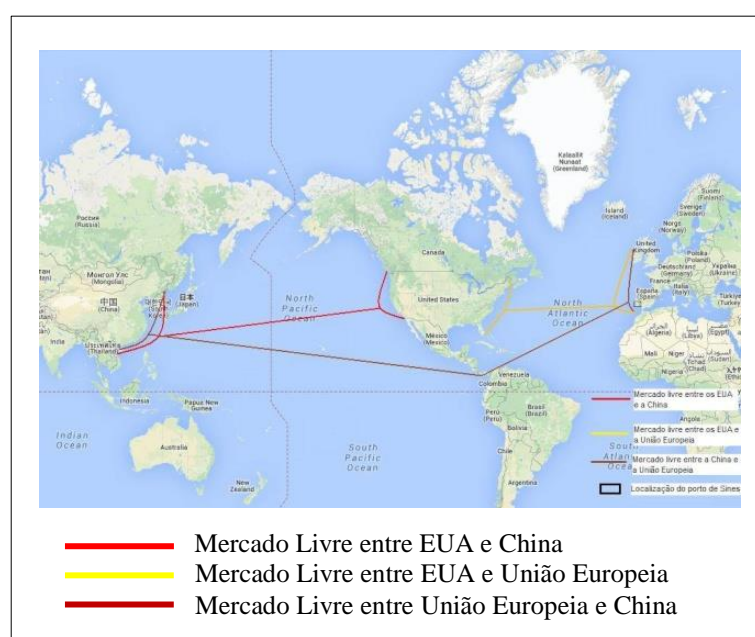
Kalaallit Nunaat (Greenland)

Россия (Russia)

Монгол Улс (Mongolia)

中国 (China)

日本 (Japan)

India

Thailand

Indonesia

Papua New Guinea

Australia

New Zealand

Indian Ocean

North Pacific Ocean

South Pacific Ocean

Canada

United States

México (Mexico)

Venezuela

Colombia

Perú (Peru)

Brasil (Brazil)

Bolivia

Chile

Argentina

North Atlantic Ocean

South Atlantic Ocean

Ísland (Iceland)

Suomi (Finland)

Sverige (Sweden)

Norge (Norway)

United Kingdom

Polska (Poland)

Deutschland (Germany)

France

Україна (Ukraine)

Italia (Italy)

España (Spain)

Türkiye (Turkey)

Algeria

Libya

Egypt

Mali

Niger

Tchad (Chad)

Sudan

Nigeria

Angola

Mercado livre entre os EUA e a China

Mercado livre entre os EUA e a União Europeia

Mercado livre entre a China e a União Europeia

Localização do porto de Sines

Mercado Livre entre EUA e China
Mercado Livre entre EUA e União Europeia
Mercado Livre entre União Europeia e China